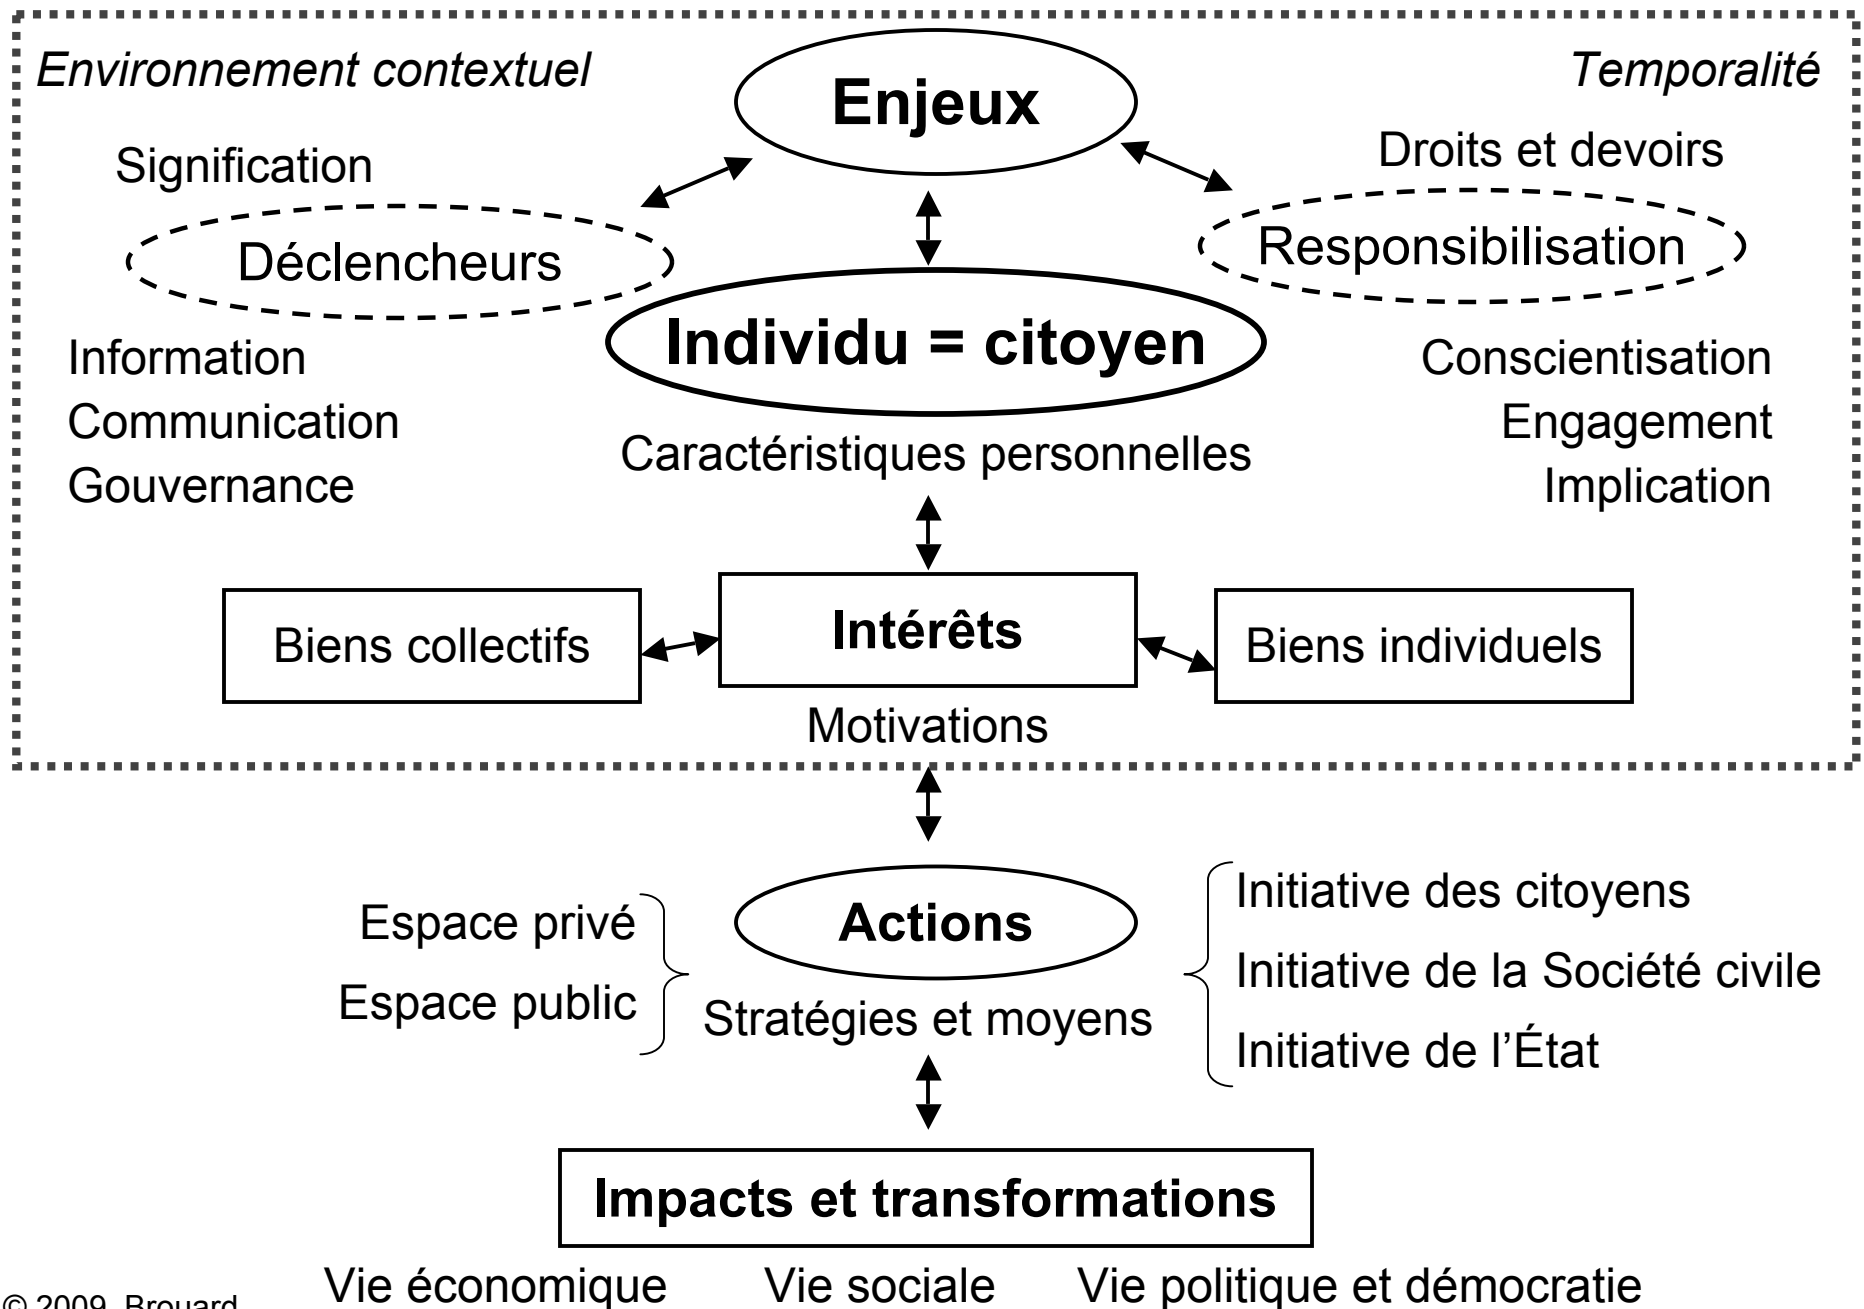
Environnement contextuel

Temporalité

Enjeux

Signification

Droits et devoirs

Déclencheurs

Responsabilisation

Individu = citoyen

Information
Communication
Gouvernance

Conscientisation
Engagement
Implication

Caractéristiques personnelles

Biens collectifs

Intérêts

Biens individuels

Motivations

Espace privé
Espace public

Actions

Stratégies et moyens

Initiative des citoyens
Initiative de la Société civile
Initiative de l'État

Impacts et transformations

Vie économique    Vie sociale    Vie politique et démocratie

© 2009, Brouard